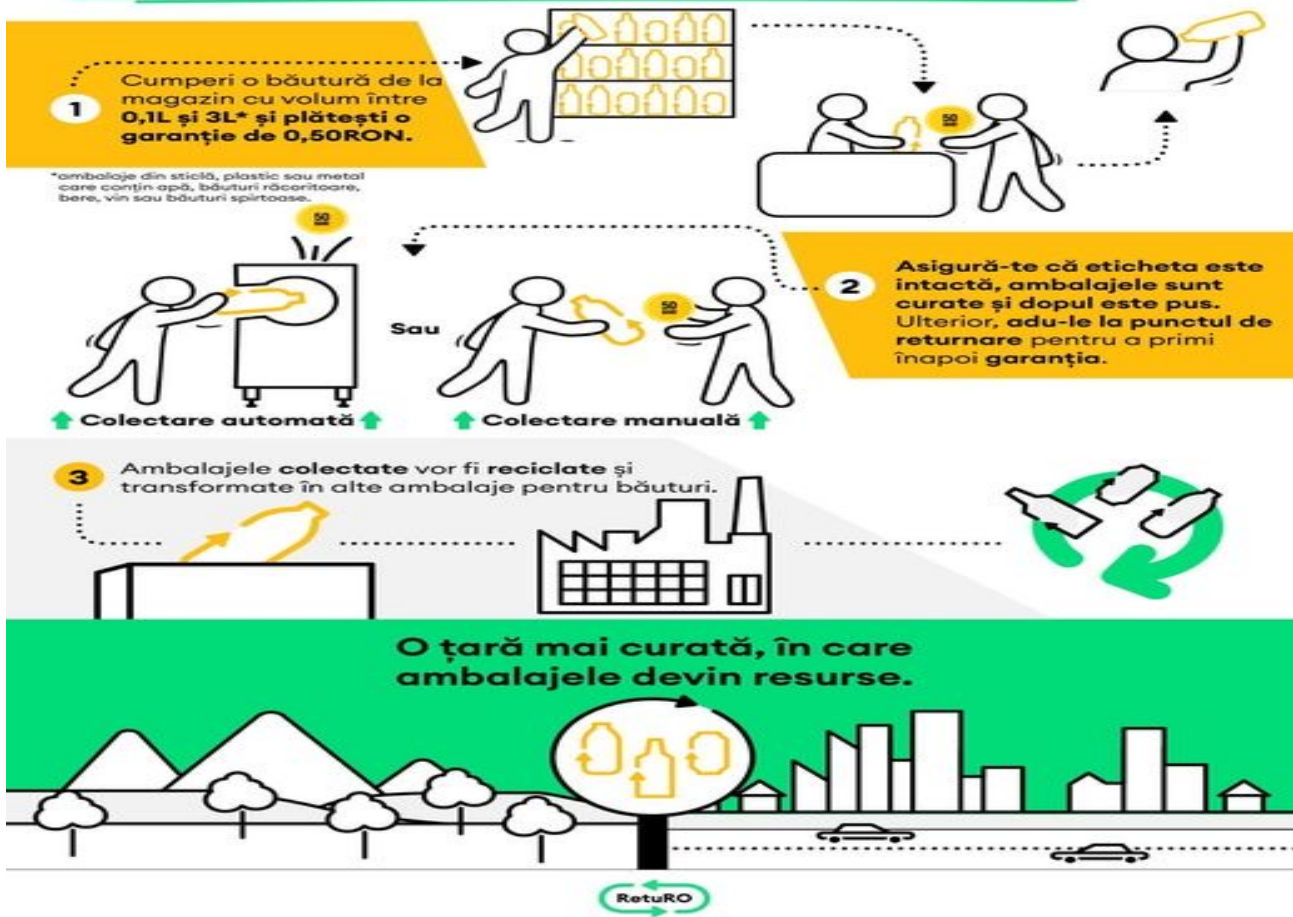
1 Cumperi o băutură de la magazin cu volum între 0,1L și 3L* și plătești o garanție de 0,50RON.

*ambalaje din sticlă, plastic sau metal care conțin apă, băuturi răcoritoare, bere, vin sau băuturi spirtoase.

50

50

50

2 Asigură-te că eticheta este intactă, ambalajele sunt curate și dopul este pus. Ulterior, adu-le la punctul de returnare pentru a primi înapoi garanția.

Sau

50

Colectare automată

Colectare manuală

3 Ambalajele colectate vor fi reciclate și transformate în alte ambalaje pentru băuturi.

O țară mai curată, în care ambalajele devin resurse.

RetuRO